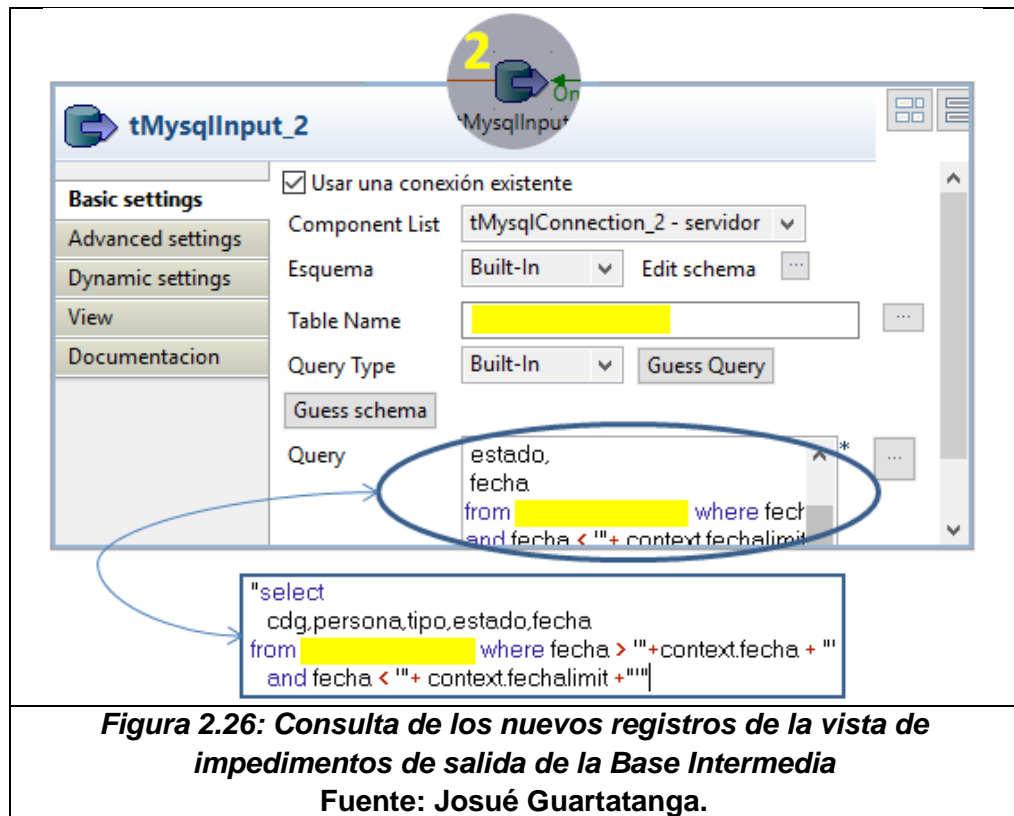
2

On

tMysqlInput

tMysqlInput_2

Basic settings
Advanced settings
Dynamic settings
View
Documentacion

☑ Usar una conexión existente

Component List tMysqlConnection_2 - servidor

Esquema Built-In Edit schema ...

Table Name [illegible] ...

Query Type Built-In Guess Query

Guess schema

Query
estado,
fecha
from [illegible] where fech
and fecha < '"+ context.fechalimit

"select
cdg,persona,tipo,estado,fecha
from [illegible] where fecha > '"+context.fecha + "'
and fecha < '"+ context.fechalimit +"'"

*Figura 2.26: Consulta de los nuevos registros de la vista de impedimentos de salida de la Base Intermedia*

**Fuente: Josué Guartatanga.**